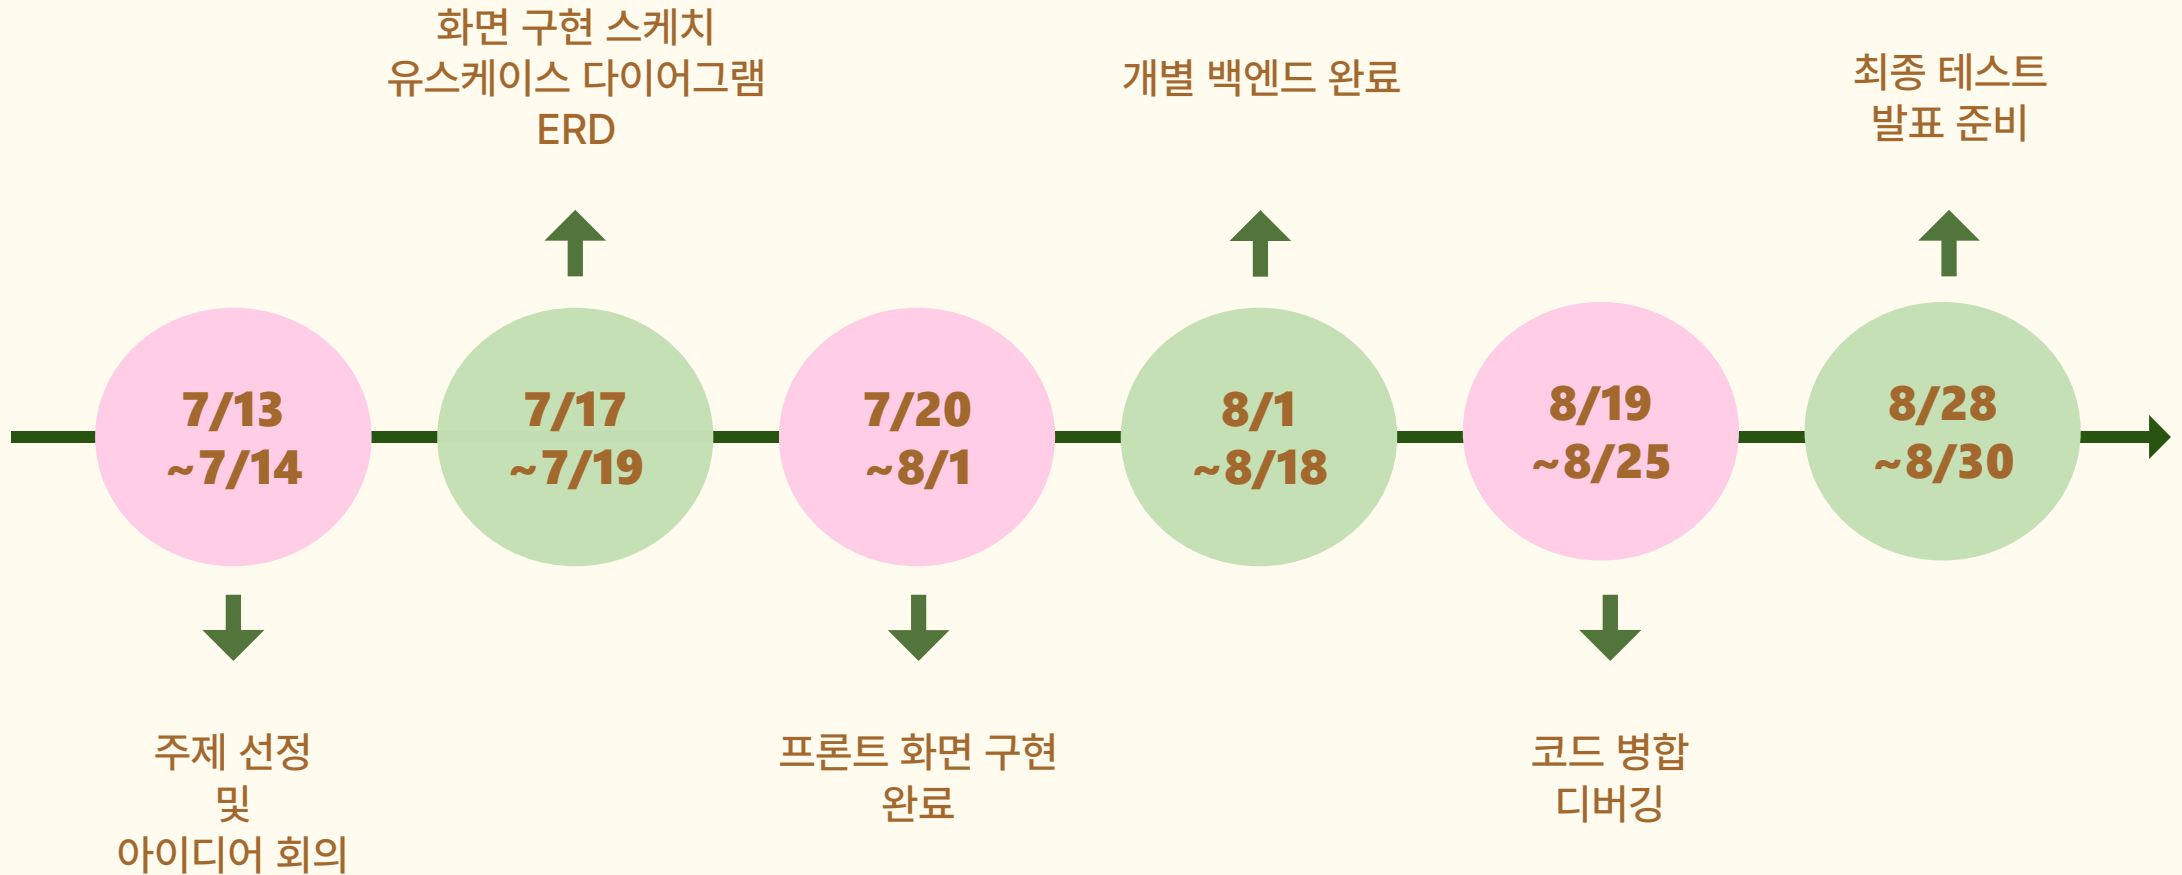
화면 구현 스케치
유스케이스 다이어그램
ERD

개별 백엔드 완료

최종 테스트
발표 준비

7/13
~7/14

7/17
~7/19

7/20
~8/1

8/1
~8/18

8/19
~8/25

8/28
~8/30

주제 선정
및
아이디어 회의

프론트 화면 구현
완료

코드 병합
디버깅